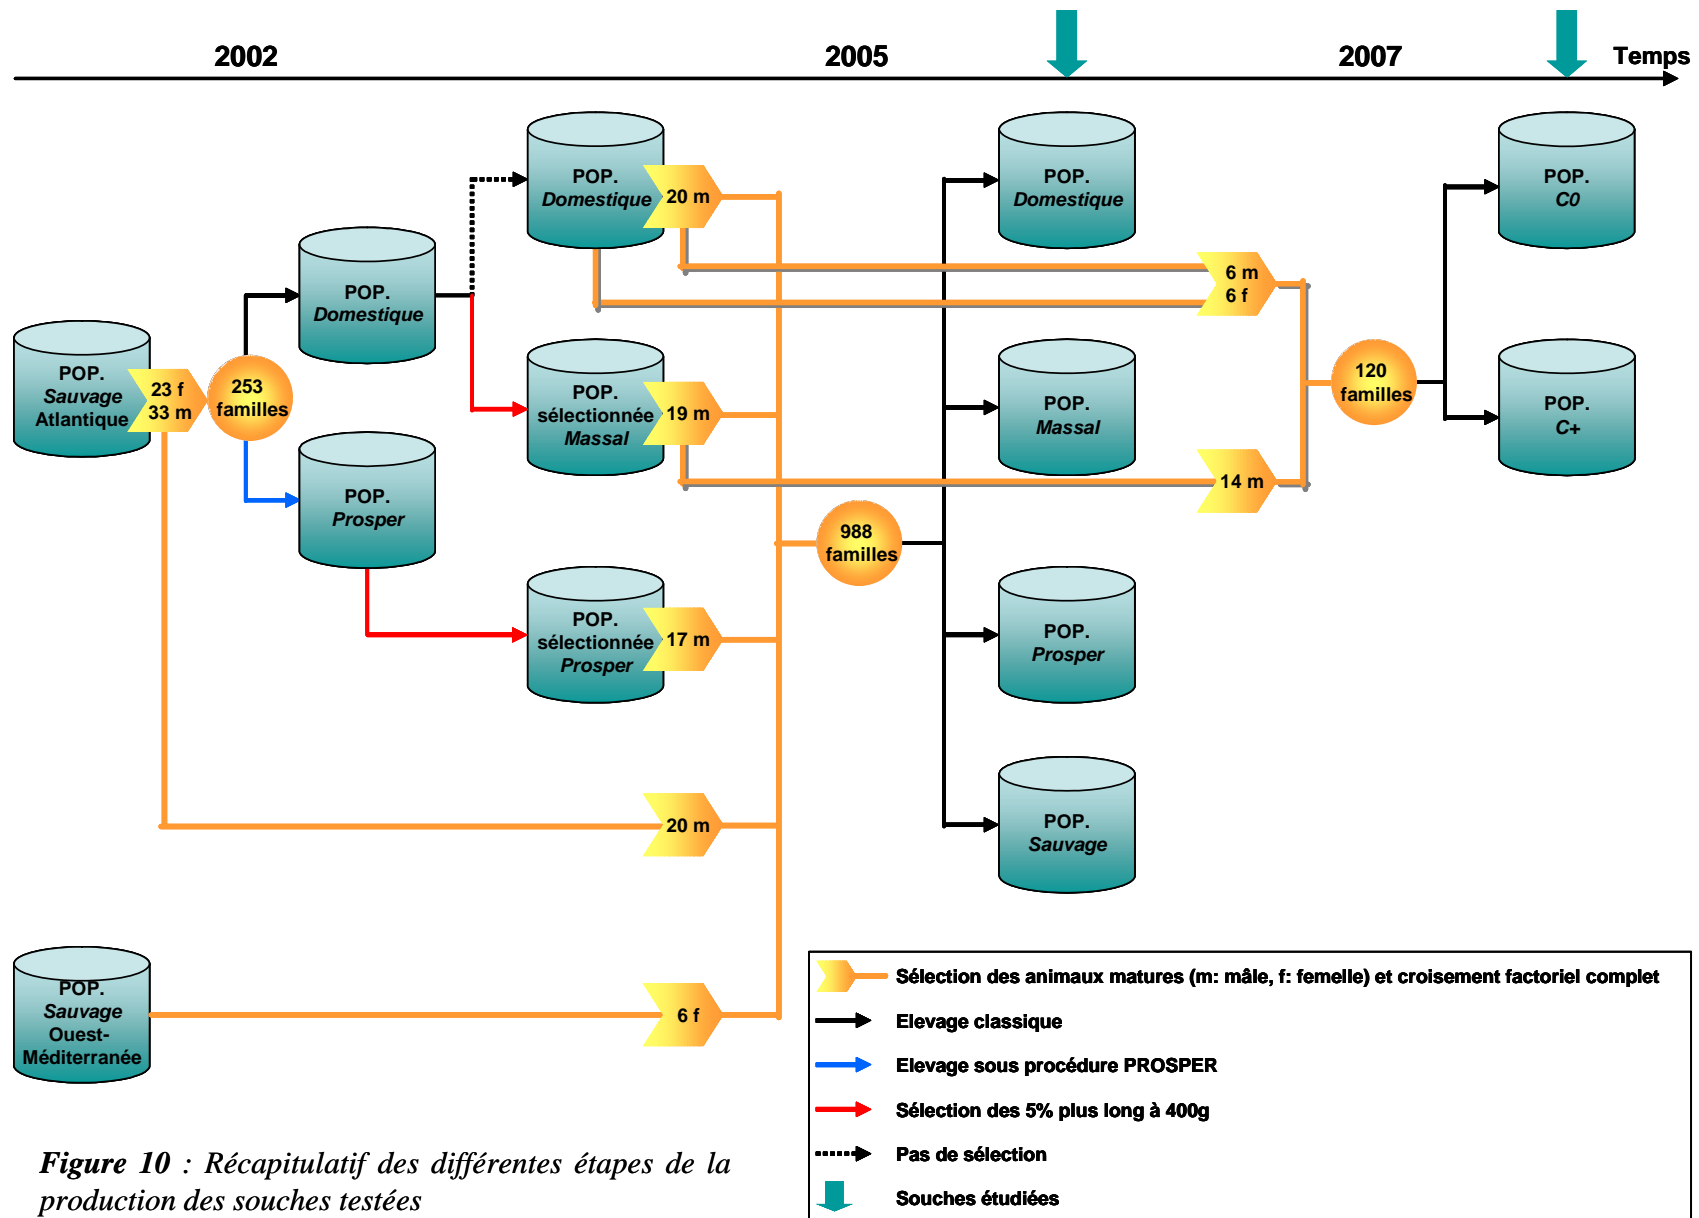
2002

2005

2007

Temps

POP.
Sauvage
Atlantique

23 f
33 m

253
familles

POP.
Domestique

POP.
Prosper

POP.
Domestique

20 m

POP.
sélectionnée
Massal

19 m

POP.
sélectionnée
Prosper

17 m

20 m

POP.
Sauvage
Ouest-
Méditerranée

6 f

988
familles

POP.
Domestique

POP.
Massal

POP.
Prosper

POP.
Sauvage

6 m
6 f

14 m

120
familles

POP.
C0

POP.
C+

Sélection des animaux matures (m: mâle, f: femelle) et croisement factoriel complet

Elevage classique

Elevage sous procédure PROSPER

Sélection des 5% plus long à 400g

Pas de sélection

Souches étudiées

Figure 10 : Récapitulatif des différentes étapes de la production des souches testées